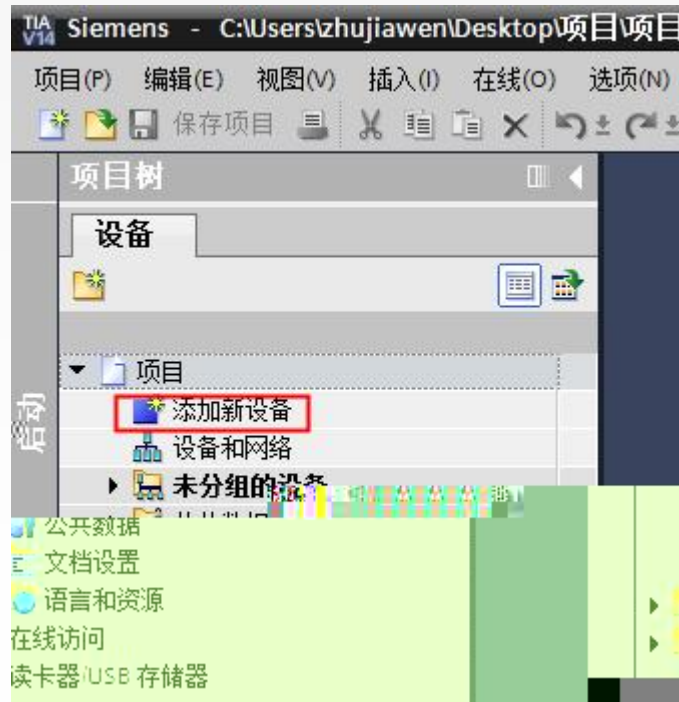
TIA V14 Siemens - C:\Users\zhujiawen\Desktop\项目\项目

项目(P) 编辑(E) 视图(V) 插入(I) 在线(O) 选项(N)

保存项目

项目树

启动

设备

项目

添加新设备

设备和网络

未分组的设备

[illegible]

公共数据

文档设置

语言和资源

在线访问

读卡器/USB 存储器